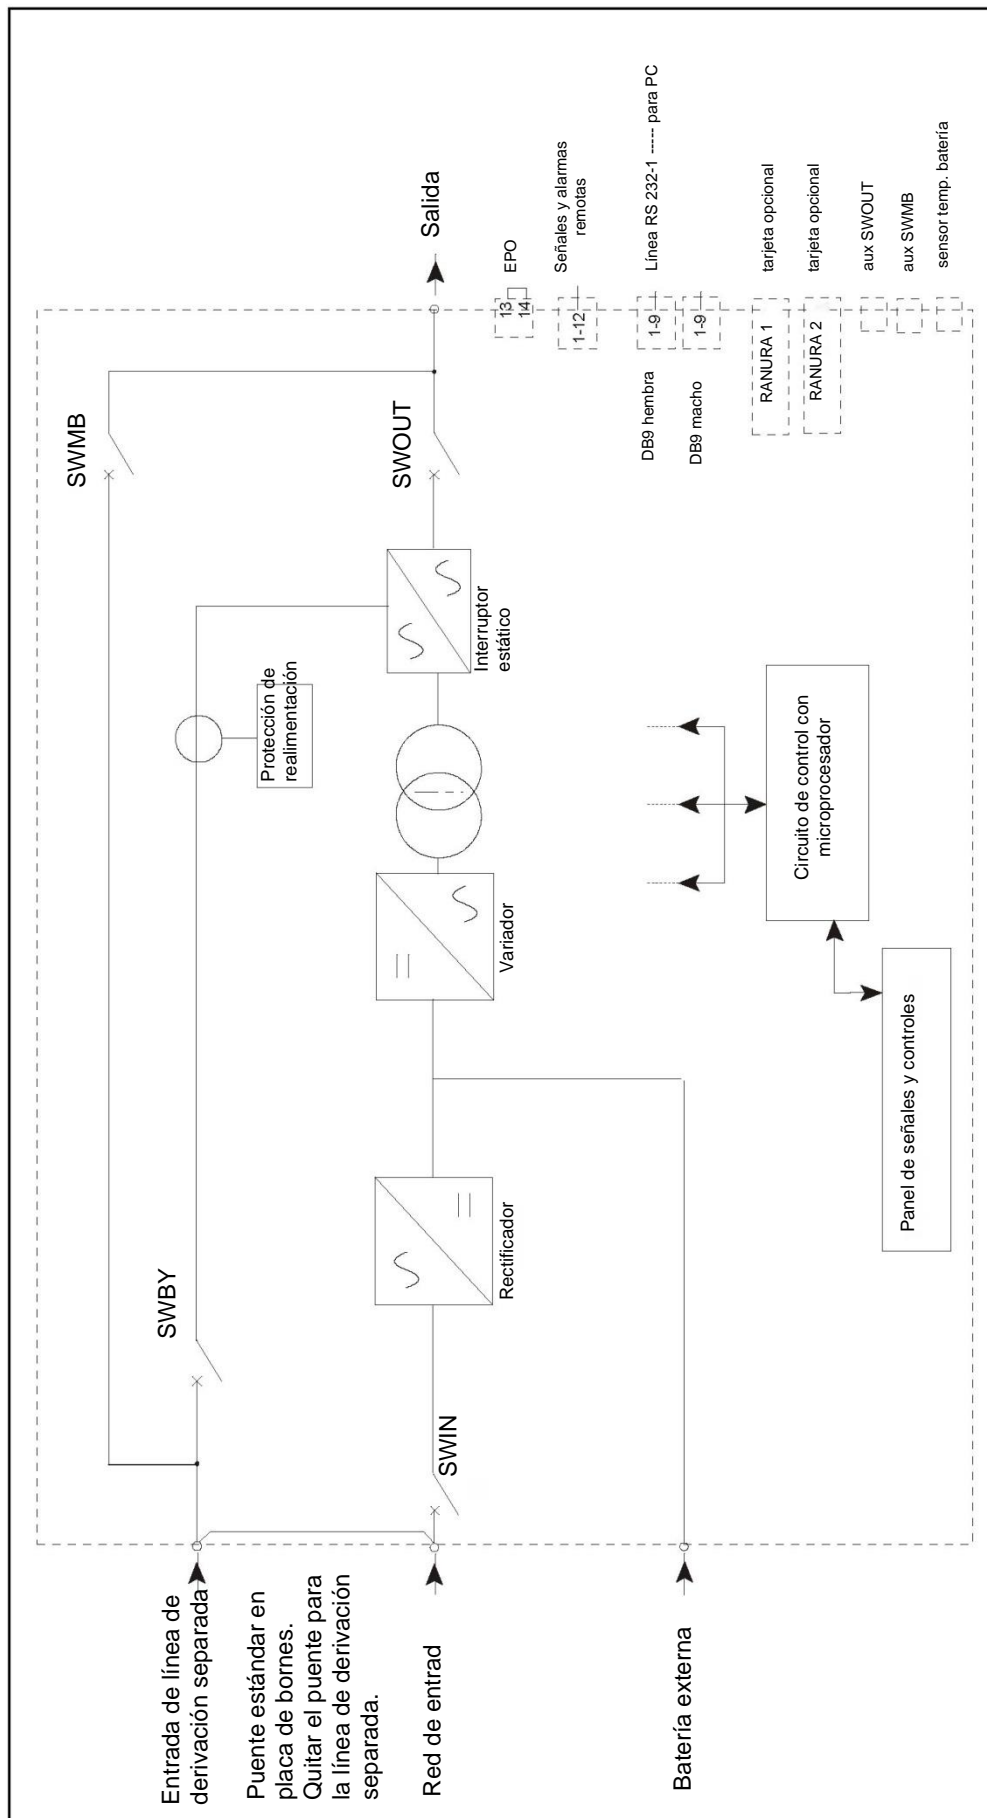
Entrada de línea de derivación separada

Puente estándar en placa de bornes. Quitar el puente para la línea de derivación separada.

Red de entrad

Batería externa

SWBY

SWIN

Rectificador

Variador

Protección de realimentación

Interruptor estático

SWMB

SWOUT

Circuito de control con microprocesador

Panel de señales y controles

Salida

13
14
EPO

1-12
Señales y alarmas remotas

1-9
DB9 hembra
Línea RS 232-1 ----- para PC

1-9
DB9 macho

RANURA 1
tarjeta opcional

RANURA 2
tarjeta opcional

aux SWOUT

aux SWMB

sensor temp. batería